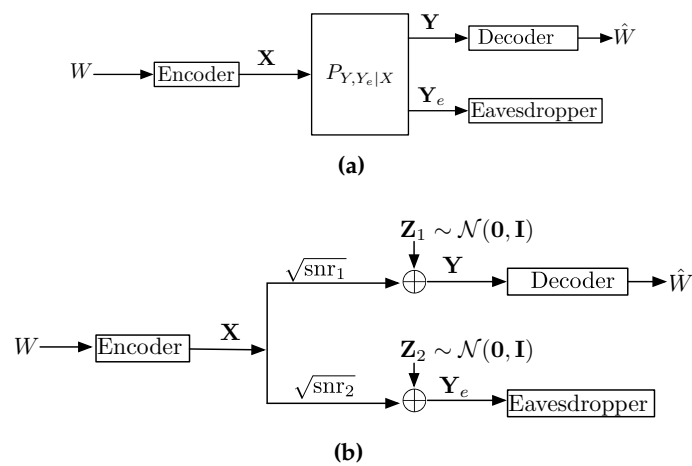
$W$ Encoder $\mathbf{X}$ $P_{Y,Y_e|X}$ $\mathbf{Y}$ Decoder $\hat{W}$

$\mathbf{Y}_e$ Eavesdropper

(a)

$\mathbf{Z}_1 \sim \mathcal{N}(\mathbf{0},\mathbf{I})$

$\sqrt{\text{snr}_1}$ $\mathbf{Y}$ Decoder $\hat{W}$

$W$ Encoder $\mathbf{X}$

$\mathbf{Z}_2 \sim \mathcal{N}(\mathbf{0},\mathbf{I})$

$\sqrt{\text{snr}_2}$ $\mathbf{Y}_e$ Eavesdropper

(b)